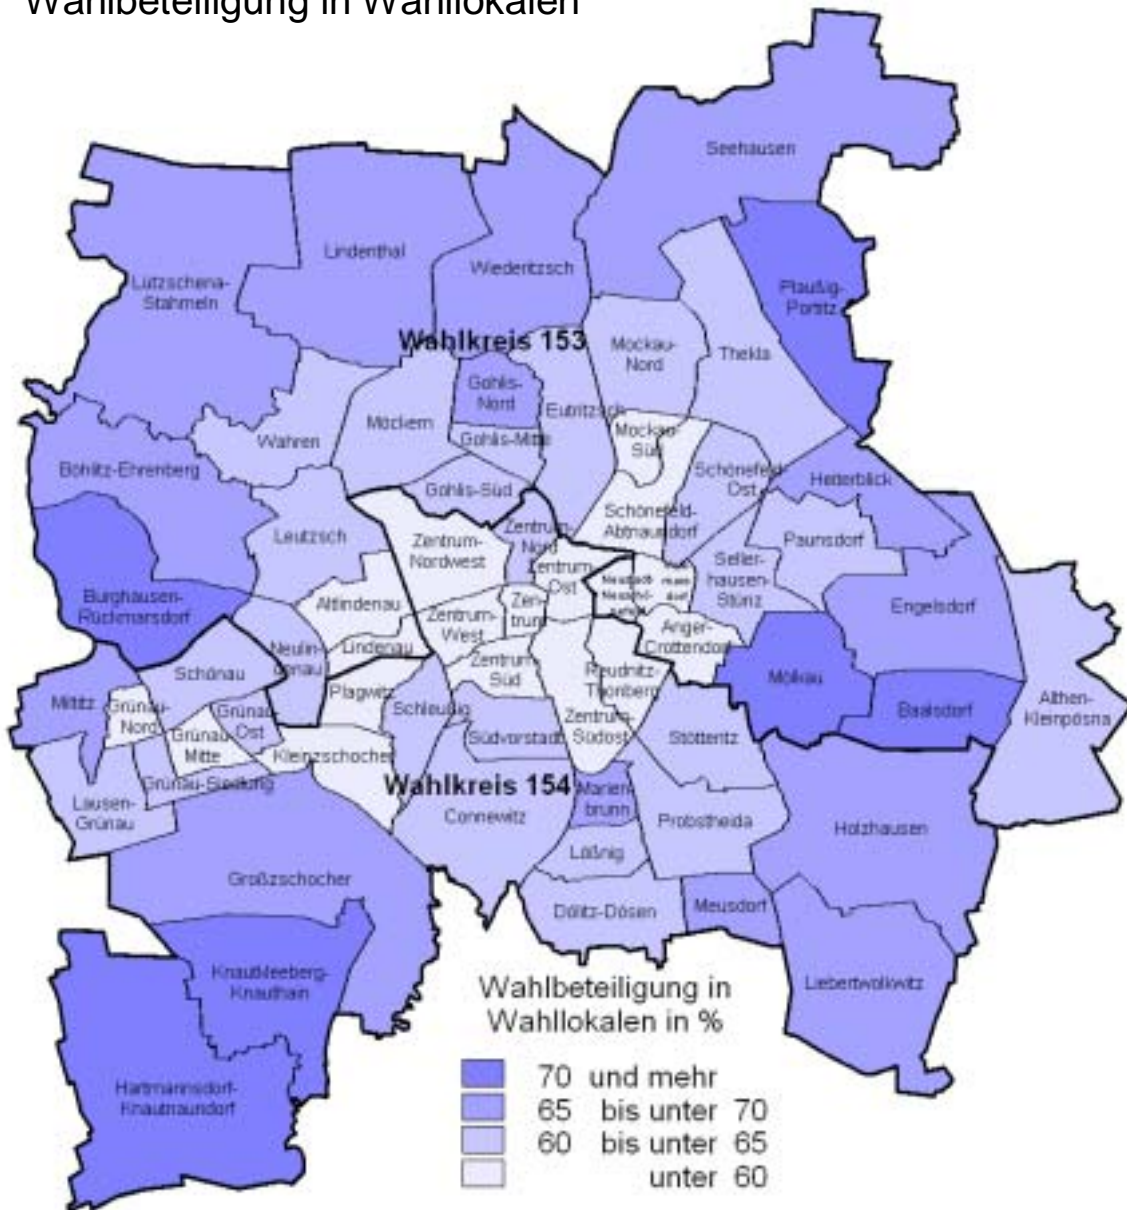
Wahlbeteiligung in Wahllokalen

Seehausen
Lindenthal
Wiederitzsch
Lützschena-Stahmeln
Plaußig-Portitz
Wahlkreis 153
Mockau-Nord
Thekla
Gohlis-Nord
Möckern
Eutritzsch
Wahren
Gohlis-Mitte
Mockau-Süd
Böhlitz-Ehrenberg
Schönefeld-Ost
Heiterblick
Gohlis-Süd
Schönefeld-Abtnaundorf
Leutzsch
Zentrum-Nordwest
Zentrum-Nord
Paunsdorf
Zentrum-Ost
Sellerhausen-Stünz
Neustadt-Neuschönefeld
Volkmarsdorf
Burghausen-Rückmarsdorf
Altlindenau
Zentrum-West
Zentrum
Engelsdorf
Anger-Crottendorf
Neulindenau
Lindenau
Zentrum-Süd
Reudnitz-Thonberg
Mölkau
Schönau
Baalsdorf
Althen-Kleinpösna
Miltitz
Grünau-Nord
Grünau-Ost
Plagwitz
Schleußig
Zentrum-Südost
Stötteritz
Grünau-Mitte
Südvorstadt
Kleinzschocher
Grünau-Siedlung
Wahlkreis 154
Marienbrunn
Lausen-Grünau
Connewitz
Probstheida
Holzhausen
Lößnig
Großzschocher
Dölitz-Dösen
Meusdorf
Knautkleeberg-Knauthain
Liebertwolkwitz
Hartmannsdorf-Knautnaundorf

Wahlbeteiligung in Wahllokalen in %
70 und mehr
65 bis unter 70
60 bis unter 65
unter 60